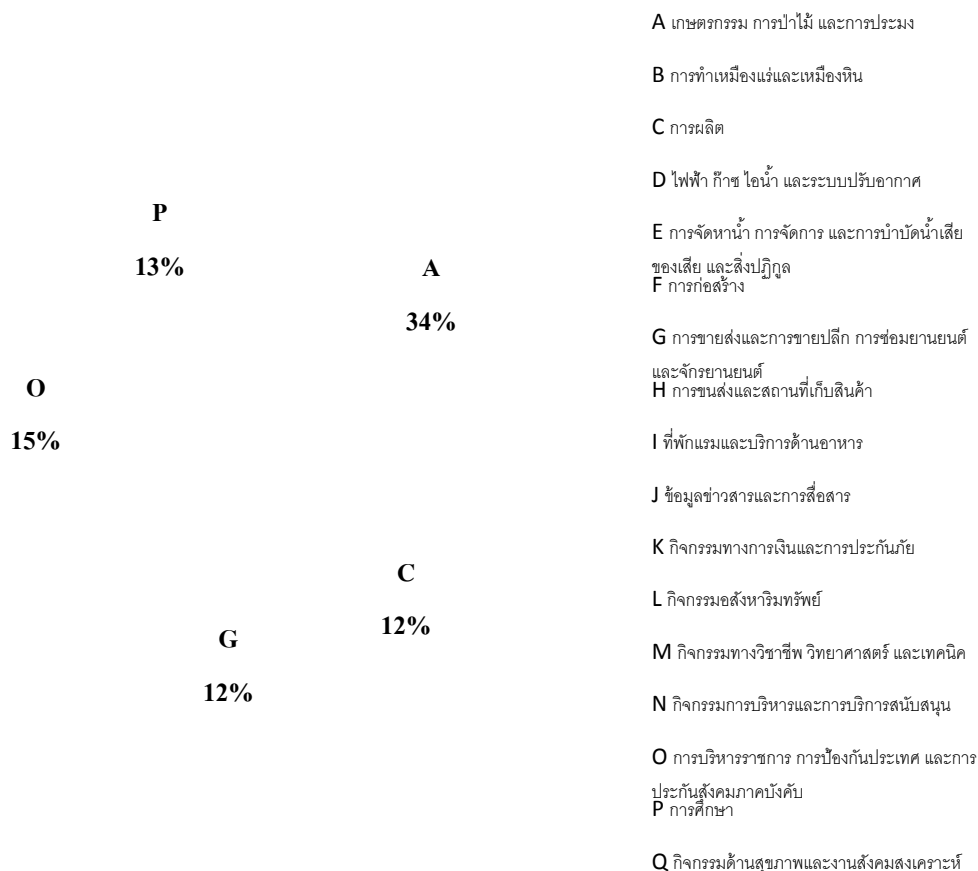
P

13%

A

34%

O

15%

C

12%

G

12%

A เกษตรกรรม การป่าไม้ และการประมง

B การทำเหมืองแร่และเหมืองหิน

C การผลิต

D ไฟฟ้า ก๊าซ ไอน้ำ และระบบปรับอากาศ

E การจัดหาน้ำ การจัดการ และการบำบัดน้ำเสีย ของเสีย และสิ่งปฏิกูล

F การก่อสร้าง

G การขายส่งและการขายปลีก การซ่อมยานยนต์ และจักรยานยนต์

H การขนส่งและสถานที่เก็บสินค้า

I ที่พักแรมและบริการด้านอาหาร

J ข้อมูลข่าวสารและการสื่อสาร

K กิจกรรมทางการเงินและการประกันภัย

L กิจกรรมอสังหาริมทรัพย์

M กิจกรรมทางวิชาชีพ วิทยาศาสตร์ และเทคนิค

N กิจกรรมการบริหารและการบริการสนับสนุน

O การบริหารราชการ การป้องกันประเทศ และการประกันสังคมภาคบังคับ

P การศึกษา

Q กิจกรรมด้านสุขภาพและงานสังคมสงเคราะห์